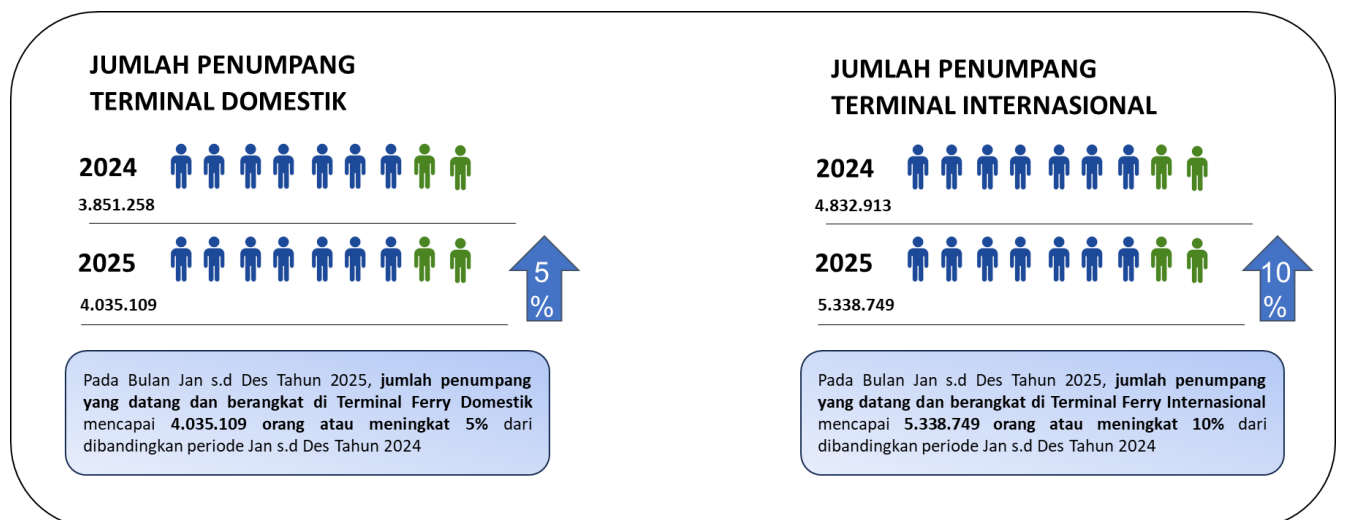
JUMLAH PENUMPANG
TERMINAL DOMESTIK

2024
3.851.258

2025
4.035.109

5
%

Pada Bulan Jan s.d Des Tahun 2025, **jumlah penumpang yang datang dan berangkat di Terminal Ferry Domestik** mencapai **4.035.109 orang atau meningkat 5%** dari dibandingkan periode Jan s.d Des Tahun 2024

JUMLAH PENUMPANG
TERMINAL INTERNASIONAL

2024
4.832.913

2025
5.338.749

10
%

Pada Bulan Jan s.d Des Tahun 2025, **jumlah penumpang yang datang dan berangkat di Terminal Ferry Internasional** mencapai **5.338.749 orang atau meningkat 10%** dari dibandingkan periode Jan s.d Des Tahun 2024